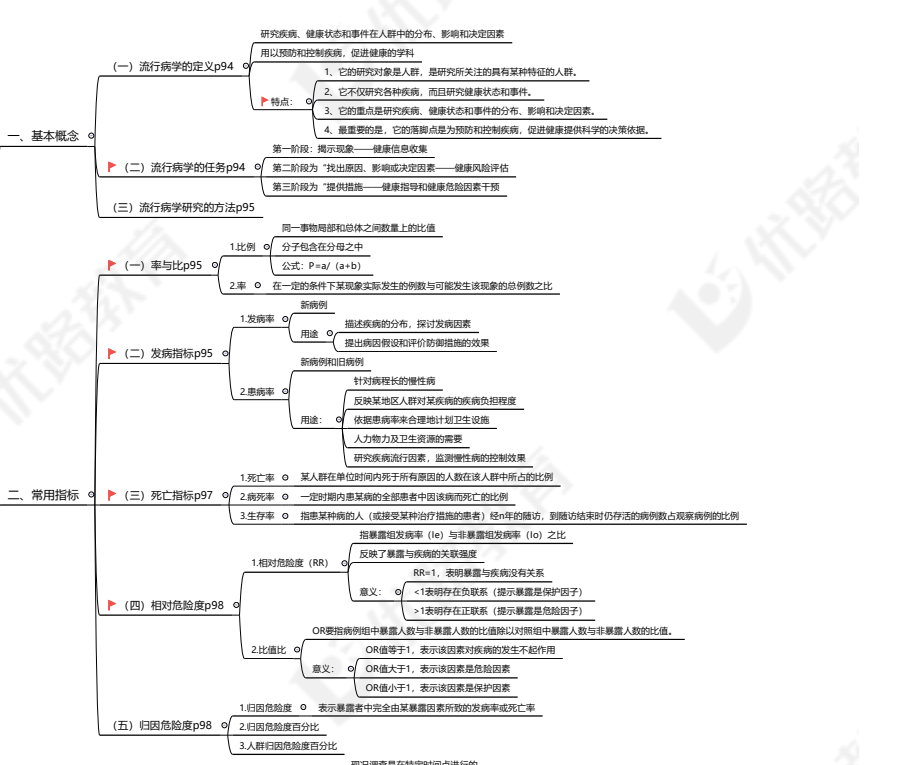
一、基本概念

（一）流行病学的定义p94
研究疾病、健康状态和事件在人群中的分布、影响和决定因素
用以预防和控制疾病，促进健康的学科
特点：
1、它的研究对象是人群，是研究所关注的具有某种特征的人群。
2、它不仅研究各种疾病，而且研究健康状态和事件。
3、它的重点是研究疾病、健康状态和事件的分布、影响和决定因素。
4、最重要的是，它的落脚点是为预防和控制疾病，促进健康提供科学的决策依据。

（二）流行病学的任务p94
第一阶段：揭示现象——健康信息收集
第二阶段为"找出原因、影响或决定因素——健康风险评估
第三阶段为"提供措施——健康指导和健康危险因素干预

（三）流行病学研究的方法p95

二、常用指标

（一）率与比p95
1.比例
同一事物局部和总体之间数量上的比值
分子包含在分母之中
公式：P=a/（a+b）
2.率　在一定的条件下某现象实际发生的例数与可能发生该现象的总例数之比

（二）发病指标p95
1.发病率
新病例
用途
描述疾病的分布，探讨发病因素
提出病因假设和评价防御措施的效果
2.患病率
新病例和旧病例
用途：
针对病程长的慢性病
反映某地区人群对某疾病的疾病负担程度
依据患病率来合理地计划卫生设施
人力物力及卫生资源的需要
研究疾病流行因素，监测慢性病的控制效果

（三）死亡指标p97
1.死亡率　某人群在单位时间内死于所有原因的人数在该人群中所占的比例
2.病死率　一定时期内患某病的全部患者中因该病而死亡的比例
3.生存率　指患某种病的人（或接受某种治疗措施的患者）经n年的随访，到随访结束时仍存活的病例数占观察病例的比例

（四）相对危险度p98
1.相对危险度（RR）
指暴露组发病率（Ie）与非暴露组发病率（Io）之比
反映了暴露与疾病的关联强度
意义：
RR=1，表明暴露与疾病没有关系
<1表明存在负联系（提示暴露是保护因子）
>1表明存在正联系（提示暴露是危险因子）
2.比值比
OR要指病例组中暴露人数与非暴露人数的比值除以对照组中暴露人数与非暴露人数的比值。
意义：
OR值等于1，表示该因素对疾病的发生不起作用
OR值大于1，表示该因素是危险因素
OR值小于1，表示该因素是保护因素

（五）归因危险度p98
1.归因危险度　表示暴露者中完全由某暴露因素所致的发病率或死亡率
2.归因危险度百分比
3.人群归因危险度百分比
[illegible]